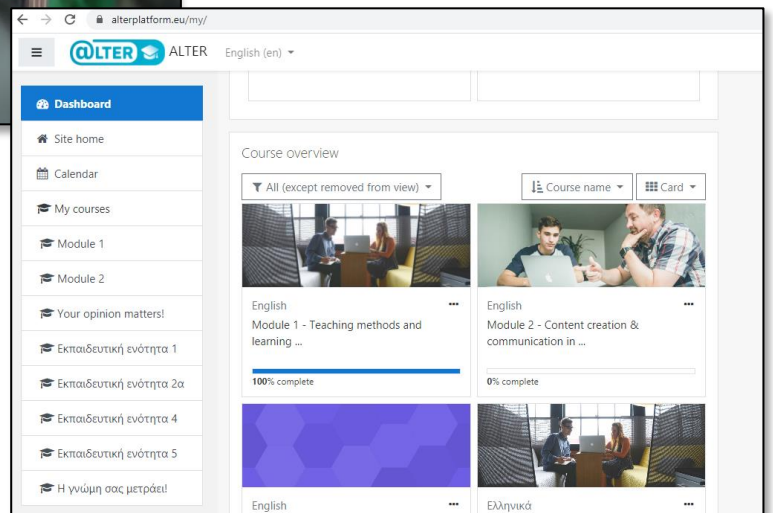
alterplatform.eu/my/

@LTER ALTER English (en)

Dashboard
Site home
Calendar
My courses
Module 1
Module 2
Your opinion matters!
Εκπαιδευτική ενότητα 1
Εκπαιδευτική ενότητα 2α
Εκπαιδευτική ενότητα 4
Εκπαιδευτική ενότητα 5
Η γνώμη σας μετράει!

Course overview

All (except removed from view)
Course name
Card

English
Module 1 - Teaching methods and learning ...
100% complete

English
Module 2 - Content creation & communication in ...
0% complete

English

Ελληνικά